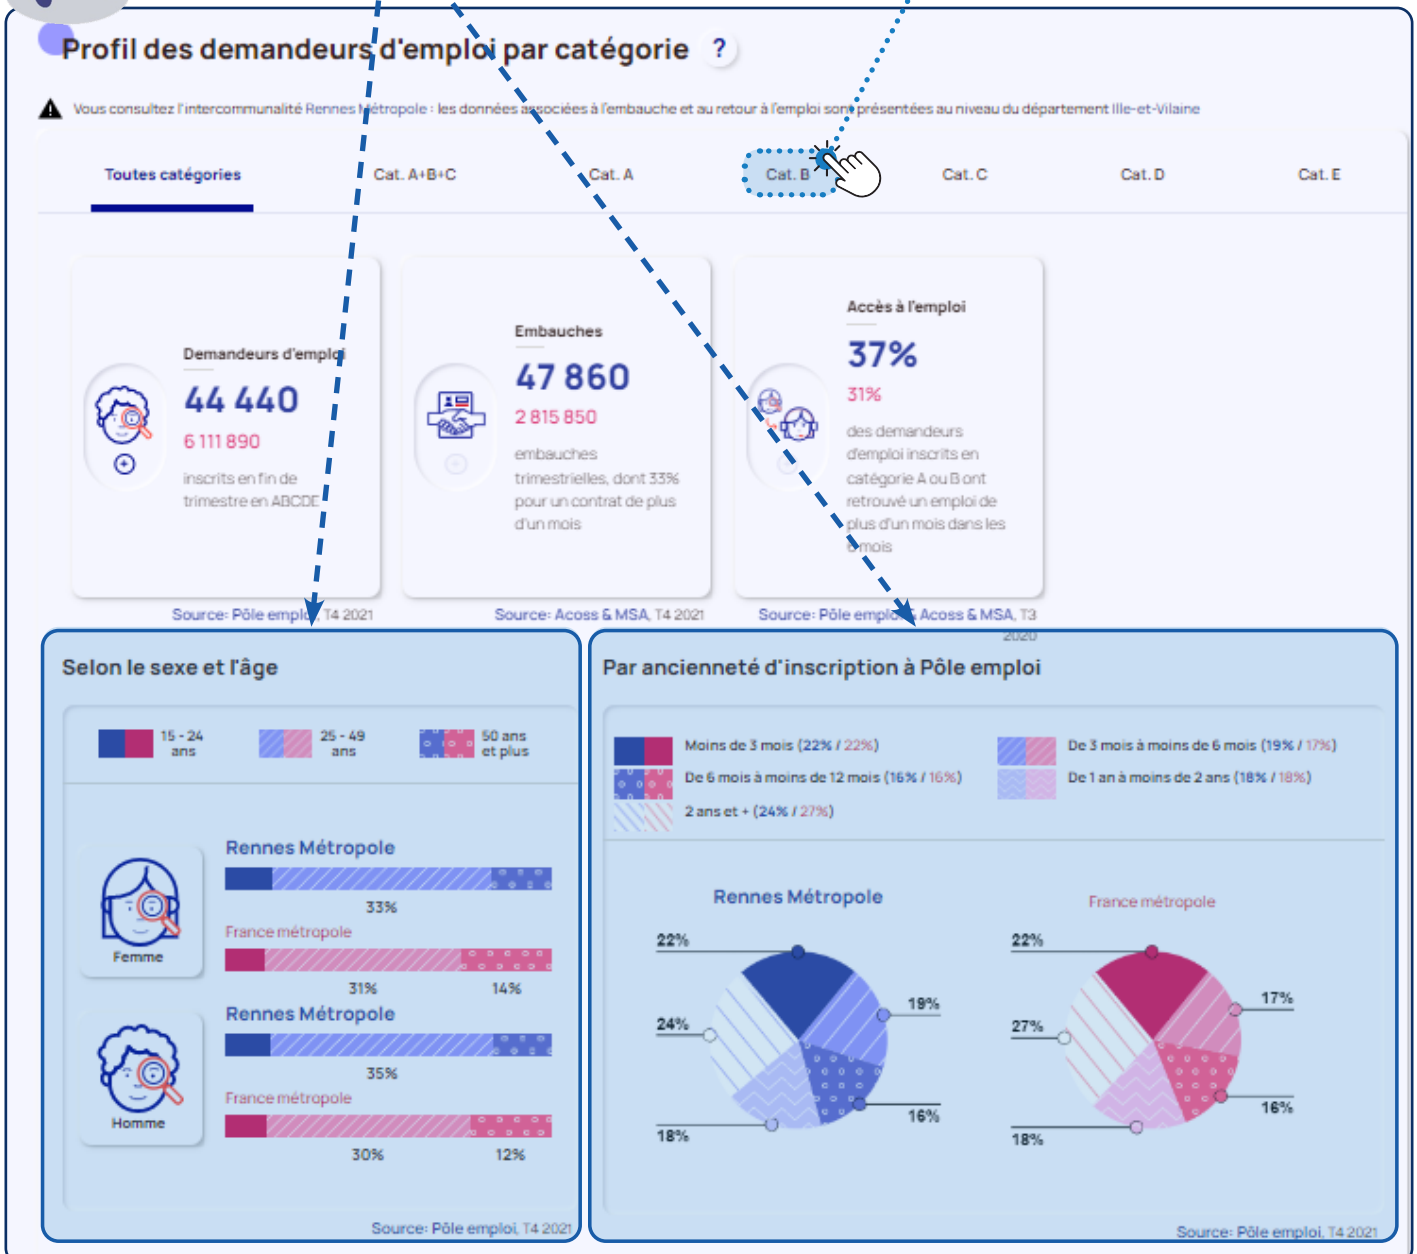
Profil des demandeurs d'emploi par catégorie ?

Vous consultez l'intercommunalité Rennes Métropole : les données associées à l'embauche et au retour à l'emploi sont présentées au niveau du département Ille-et-Vilaine

Toutes catégories | Cat. A+B+C | Cat. A | Cat. B | Cat. C | Cat. D | Cat. E

Demandeurs d'emploi
44 440
6 111 890
inscrits en fin de trimestre en ABCDE
Source: Pôle emploi, T4 2021

Embauches
47 860
2 815 850
embauches trimestrielles, dont 33% pour un contrat de plus d'un mois
Source: Acoss & MSA, T4 2021

Accès à l'emploi
37%
31%
des demandeurs d'emploi inscrits en catégorie A ou B ont retrouvé un emploi de plus d'un mois dans les 6 mois
Source: Pôle emploi & Acoss & MSA, T3 2020

Selon le sexe et l'âge

15 - 24 ans
25 - 49 ans
50 ans et plus

Femme
Rennes Métropole
33%
France métropole
31%
14%

Homme
Rennes Métropole
35%
France métropole
30%
12%

Source: Pôle emploi, T4 2021

Par ancienneté d'inscription à Pôle emploi

Moins de 3 mois (22% / 22%)
De 3 mois à moins de 6 mois (19% / 17%)
De 6 mois à moins de 12 mois (16% / 16%)
De 1 an à moins de 2 ans (18% / 18%)
2 ans et + (24% / 27%)

Rennes Métropole
22%
19%
24%
16%
18%

France métropole
22%
17%
27%
16%
18%

Source: Pôle emploi, T4 2021